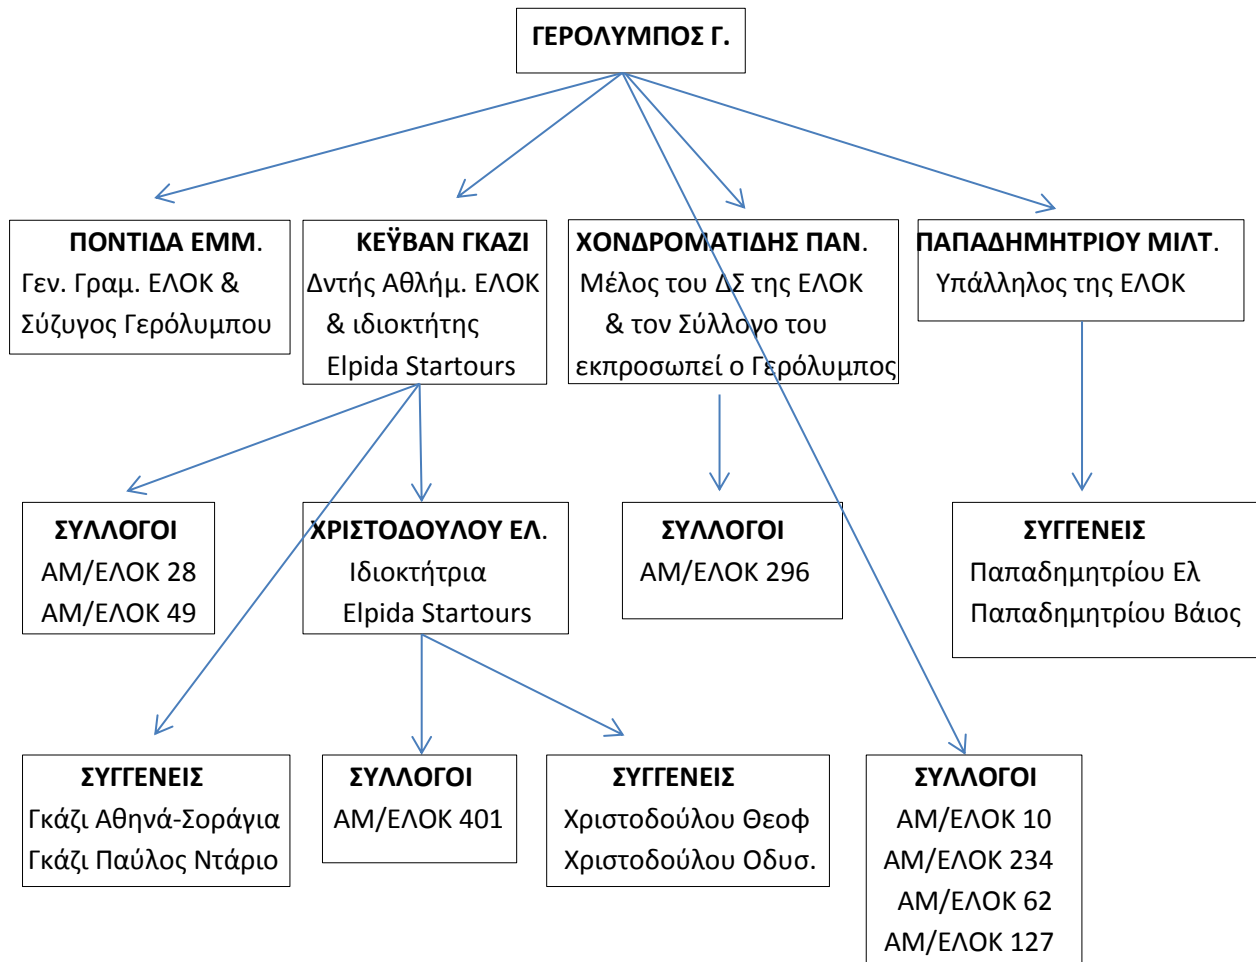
ΓΕΡΟΛΥΜΠΟΣ Γ.

ΠΟΝΤΙΔΑ ΕΜΜ.
Γεν. Γραμ. ΕΛΟΚ &
Σύζυγος Γερόλυμπου

ΚΕΫΒΑΝ ΓΚΑΖΙ
Δντής Αθλήμ. ΕΛΟΚ
& ιδιοκτήτης
Elpida Startours

ΧΟΝΔΡΟΜΑΤΙΔΗΣ ΠΑΝ.
Μέλος του ΔΣ της ΕΛΟΚ
& τον Σύλλογο του
εκπροσωπεί ο Γερόλυμπος

ΠΑΠΑΔΗΜΗΤΡΙΟΥ ΜΙΛΤ.
Υπάλληλος της ΕΛΟΚ

ΣΥΛΛΟΓΟΙ
ΑΜ/ΕΛΟΚ 28
ΑΜ/ΕΛΟΚ 49

ΧΡΙΣΤΟΔΟΥΛΟΥ ΕΛ.
Ιδιοκτήτρια
Elpida Startours

ΣΥΛΛΟΓΟΙ
ΑΜ/ΕΛΟΚ 296

ΣΥΓΓΕΝΕΙΣ
Παπαδημητρίου Ελ
Παπαδημητρίου Βάιος

ΣΥΓΓΕΝΕΙΣ
Γκάζι Αθηνά-Σοράγια
Γκάζι Παύλος Ντάριο

ΣΥΛΛΟΓΟΙ
ΑΜ/ΕΛΟΚ 401

ΣΥΓΓΕΝΕΙΣ
Χριστοδούλου Θεοφ
Χριστοδούλου Οδυσ.

ΣΥΛΛΟΓΟΙ
ΑΜ/ΕΛΟΚ 10
ΑΜ/ΕΛΟΚ 234
ΑΜ/ΕΛΟΚ 62
ΑΜ/ΕΛΟΚ 127